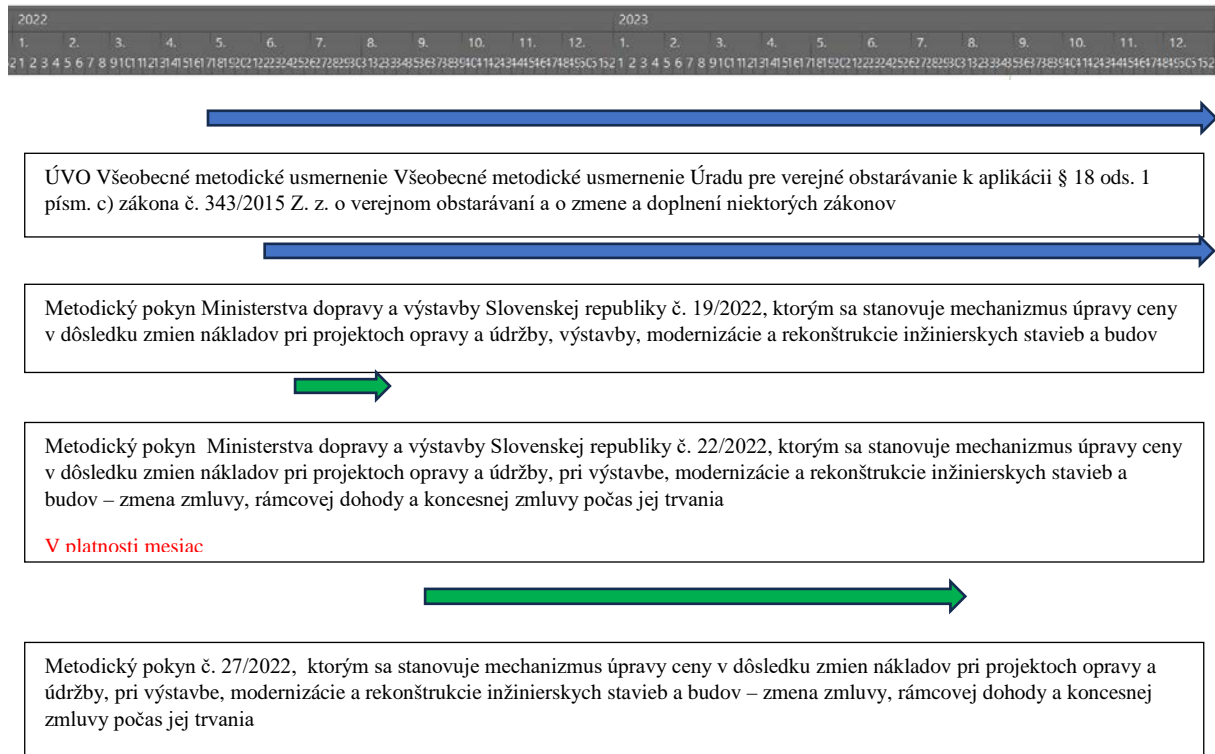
2022

2023

1. 2. 3. 4. 5. 6. 7. 8. 9. 10. 11. 12. 1. 2. 3. 4. 5. 6. 7. 8. 9. 10. 11. 12.

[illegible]

ÚVO Všeobecné metodické usmernenie Všeobecné metodické usmernenie Úradu pre verejné obstarávanie k aplikácii § 18 ods. 1 písm. c) zákona č. 343/2015 Z. z. o verejnom obstarávaní a o zmene a doplnení niektorých zákonov

Metodický pokyn Ministerstva dopravy a výstavby Slovenskej republiky č. 19/2022, ktorým sa stanovuje mechanizmus úpravy ceny v dôsledku zmien nákladov pri projektoch opravy a údržby, výstavby, modernizácie a rekonštrukcie inžinierskych stavieb a budov

Metodický pokyn Ministerstva dopravy a výstavby Slovenskej republiky č. 22/2022, ktorým sa stanovuje mechanizmus úpravy ceny v dôsledku zmien nákladov pri projektoch opravy a údržby, pri výstavbe, modernizácie a rekonštrukcie inžinierskych stavieb a budov – zmena zmluvy, rámcovej dohody a koncesnej zmluvy počas jej trvania

V platnosti mesiac

Metodický pokyn č. 27/2022, ktorým sa stanovuje mechanizmus úpravy ceny v dôsledku zmien nákladov pri projektoch opravy a údržby, pri výstavbe, modernizácie a rekonštrukcie inžinierskych stavieb a budov – zmena zmluvy, rámcovej dohody a koncesnej zmluvy počas jej trvania